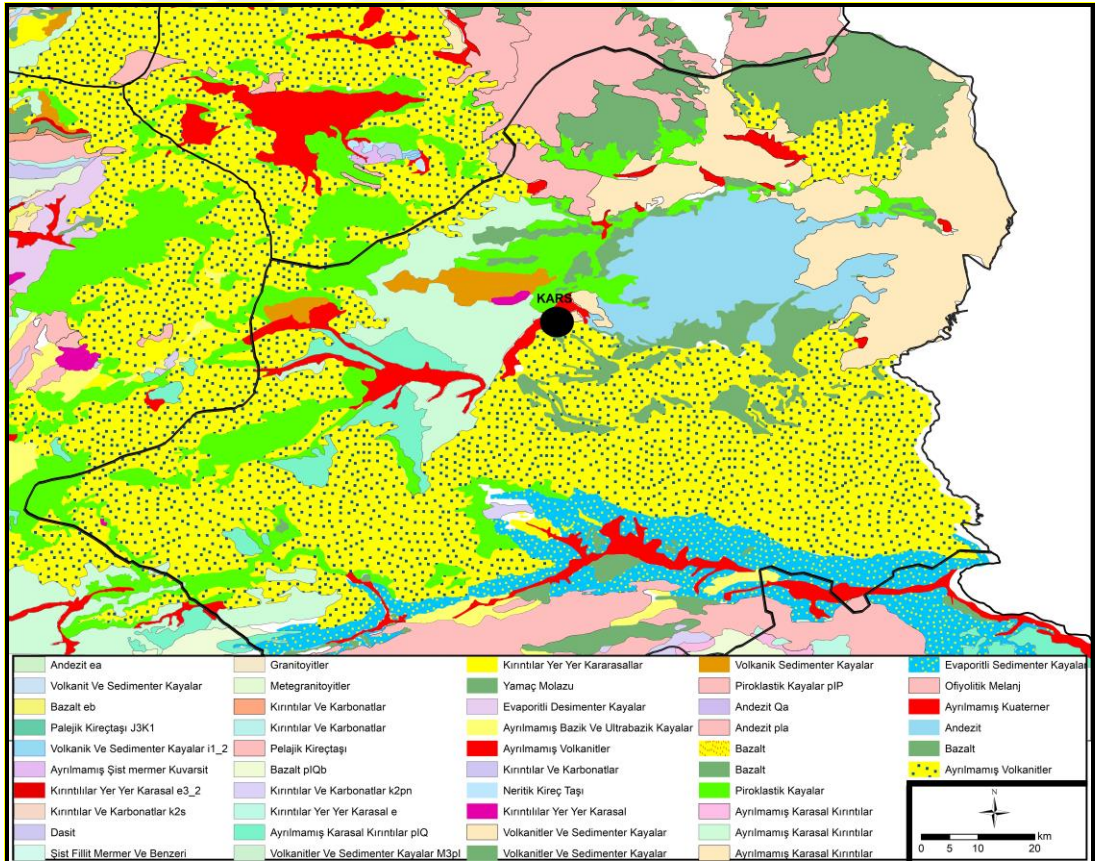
KARS

Andezit ea
Volkanit Ve Sedimenter Kayalar
Bazalt eb
Palejik Kireçtaşı J3K1
Volkanik Ve Sedimenter Kayalar i1_2
Ayrılmamış Şist mermer Kuvarsit
Kırıntılılar Yer Yer Karasal e3_2
Kırıntılar Ve Karbonatlar k2s
Dasit
Şist Fillit Mermer Ve Benzeri

Granitoyitler
Metegranitoyitler
Kırıntılar Ve Karbonatlar
Kırıntılar Ve Karbonatlar
Pelajik Kireçtaşı
Bazalt plQb
Kırıntılar Ve Karbonatlar k2pn
Kırıntılar Yer Yer Karasal e
Ayrılmamış Karasal Kırıntılar plQ
Volkanitler Ve Sedimenter Kayalar M3pl

Kırıntılar Yer Yer Kararasallar
Yamaç Molazu
Evaporitli Desimenter Kayalar
Ayrılmamış Bazik Ve Ultrabazik Kayalar
Ayrılmamış Volkanitler
Kırıntılar Ve Karbonatlar
Neritik Kireç Taşı
Kırıntılılar Yer Yer Karasal
Volkanitler Ve Sedimenter Kayalar
Volkanitler Ve Sedimenter Kayalar

Volkanik Sedimenter Kayalar
Piroklastik Kayalar plP
Andezit Qa
Andezit pla
Bazalt
Bazalt
Piroklastik Kayalar
Ayrılmamış Karasal Kırıntılar
Ayrılmamış Karasal Kırıntılar
Ayrılmamış Karasal Kırıntılar

Evaporitli Sedimenter Kayalar
Ofiyolitik Melanj
Ayrılmamış Kuaterner
Andezit
Bazalt
Ayrılmamış Volkanitler

N
km
0 5 10 20